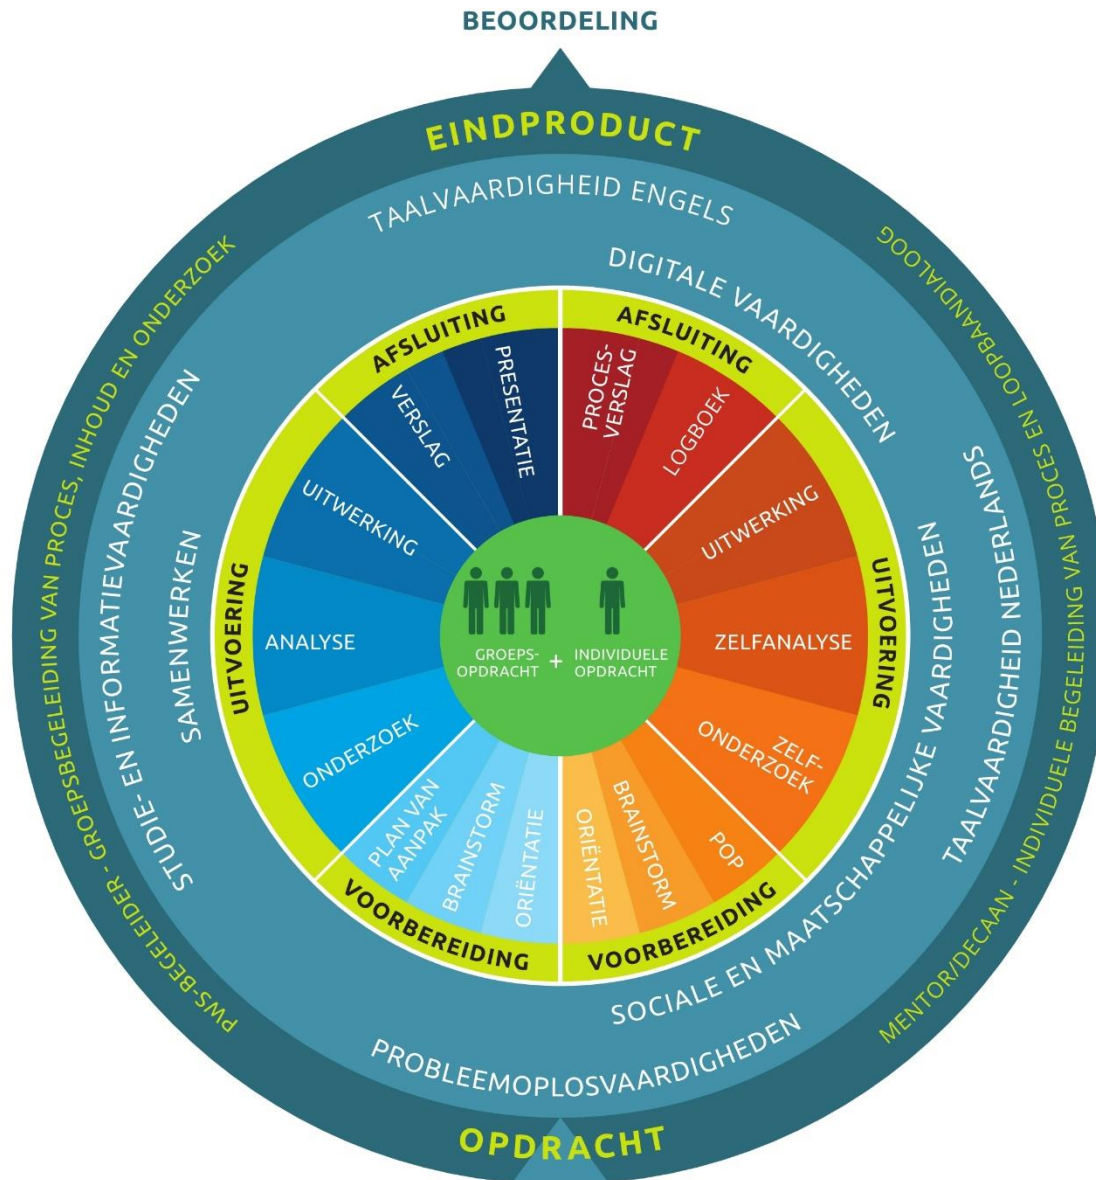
BEOORDELING

EINDPRODUCT

TAALVAARDIGHEID ENGELS

DIGITALE VAARDIGHEDEN

PWS-BEGELEIDER - GROEPSBEGELEIDING VAN PROCES, INHOUD EN ONDERZOEK

MENTOR/DECAAN - INDIVIDUELE BEGELEIDING VAN PROCES EN LOOPBAANDIALOOG

STUDIE- EN INFORMATIEVAARDIGHEDEN

SAMENWERKEN

TAALVAARDIGHEID NEDERLANDS

SOCIALE EN MAATSCHAPPELIJKE VAARDIGHEDEN

AFSLUITING

VERSLAG

PRESENTATIE

AFSLUITING

PROCES-VERSLAG

LOGBOEK

UITVOERING

UITWERKING

ANALYSE

ONDERZOEK

UITVOERING

UITWERKING

ZELFANALYSE

ZELF-ONDERZOEK

GROEPS-OPDRACHT

+

INDIVIDUELE OPDRACHT

VOORBEREIDING

PLAN VAN AANPAK

BRAINSTORM

ORIËNTATIE

VOORBEREIDING

ORIËNTATIE

BRAINSTORM

POP

PROBLEEMOPLOSVAARDIGHEDEN

OPDRACHT